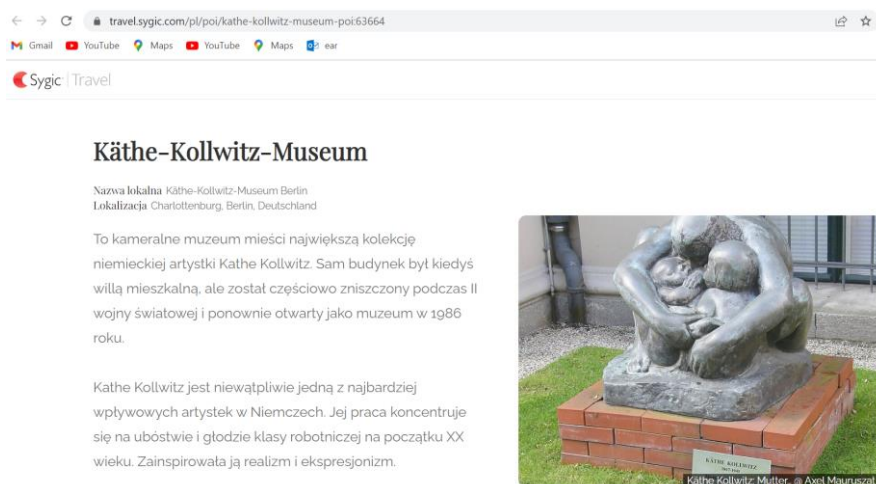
travel.sygic.com/pl/poi/kathe-kollwitz-museum-poi:63664

Gmail YouTube Maps YouTube Maps ear

Sygic | Travel

Käthe-Kollwitz-Museum

Nazwa lokalna Käthe-Kollwitz-Museum Berlin
Lokalizacja Charlottenburg, Berlin, Deutschland

To kameralne muzeum mieści największą kolekcję niemieckiej artystki Kathe Kollwitz. Sam budynek był kiedyś willą mieszkalną, ale został częściowo zniszczony podczas II wojny światowej i ponownie otwarty jako muzeum w 1986 roku.

Kathe Kollwitz jest niewątpliwie jedną z najbardziej wpływowych artystek w Niemczech. Jej praca koncentruje się na ubóstwie i głodzie klasy robotniczej na początku XX wieku. Zainspirowała ją realizm i ekspresjonizm.

KÄTHE KOLLWITZ

Käthe Kollwitz Mutter.. @ Axel Mauruszat